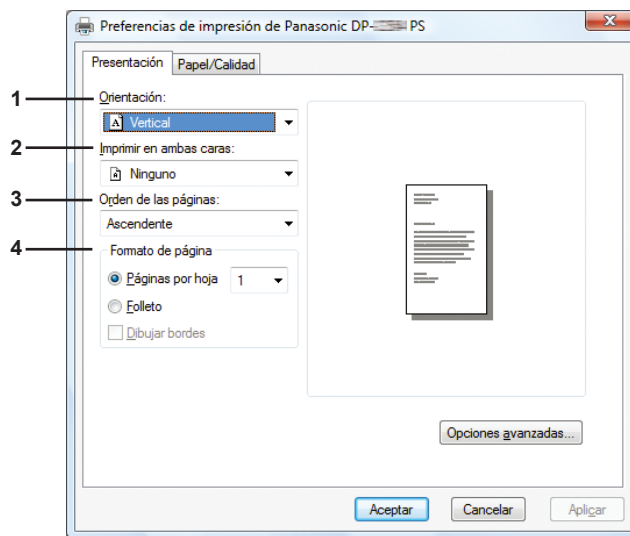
Preferencias de impresión de Panasonic DP-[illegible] PS

Presentación
Papel/Calidad

1
Orientación:
Vertical

2
Imprimir en ambas caras:
Ninguno

3
Orden de las páginas:
Ascendente

4
Formato de página
Páginas por hoja
1
Folleto
Dibujar bordes

Opciones avanzadas...

Aceptar
Cancelar
Aplicar